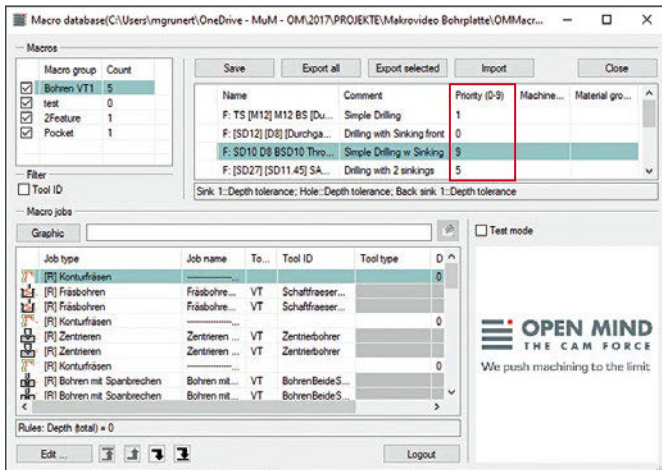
Macro database(C:\Users\mgrunert\OneDrive - MuM - OM\2017\PROJEKTE\Makrovideo Bohrplatte\OMMacr...

Macros

| Macro group | Count |
|---|---|
| Bohren VT1 | 5 |
| test | 0 |
| 2Feature | 1 |
| Pocket | 1 |

Save | Export all | Export selected | Import | Close

| Name | Comment | Priority (0-9) | Machine... | Material gro... |
|---|---|---|---|---|
| F: TS [M12] M12 BS [Du... | Simple Drilling | 1 | | |
| F: [SD12] [D8] [Durchga... | Drilling with Sinking front | 0 | | |
| F: SD10 D8 BSD10 Thro... | Simple Drilling w Sinking | 9 | | |
| F: [SD27] [SD11.45] SA... | Drilling with 2 sinkings | 5 | | |

Filter
Tool ID

Sink 1::Depth tolerance; Hole::Depth tolerance; Back sink 1::Depth tolerance

Macro jobs

Graphic

Test mode

| Job type | Job name | To... | Tool ID | Tool type | D |
|---|---|---|---|---|---|
| [R] Konturfräsen | ---------------- | | | | 0 |
| [R] Fräsbohren | Fräsbohre... | VT | Schaftfraeser... | | |
| [R] Fräsbohren | Fräsbohre... | VT | Schaftfraeser... | | |
| [R] Konturfräsen | ---------------- | | | | 0 |
| [R] Zentrieren | Zentrieren ... | VT | Zentrierbohrer | | |
| [R] Zentrieren | Zentrieren ... | VT | Zentrierbohrer | | |
| [R] Konturfräsen | ---------------- | | | | 0 |
| [R] Bohren mit Spanbrechen | Bohren mit... | VT | BohrenBeideS... | | |
| [R] Bohren mit Spanbrechen | Bohren mit... | VT | BohrenBeideS... | | |

OPEN MIND
THE CAM FORCE
We push machining to the limit

Rules: Depth (total) = 0

Edit ... | Logout